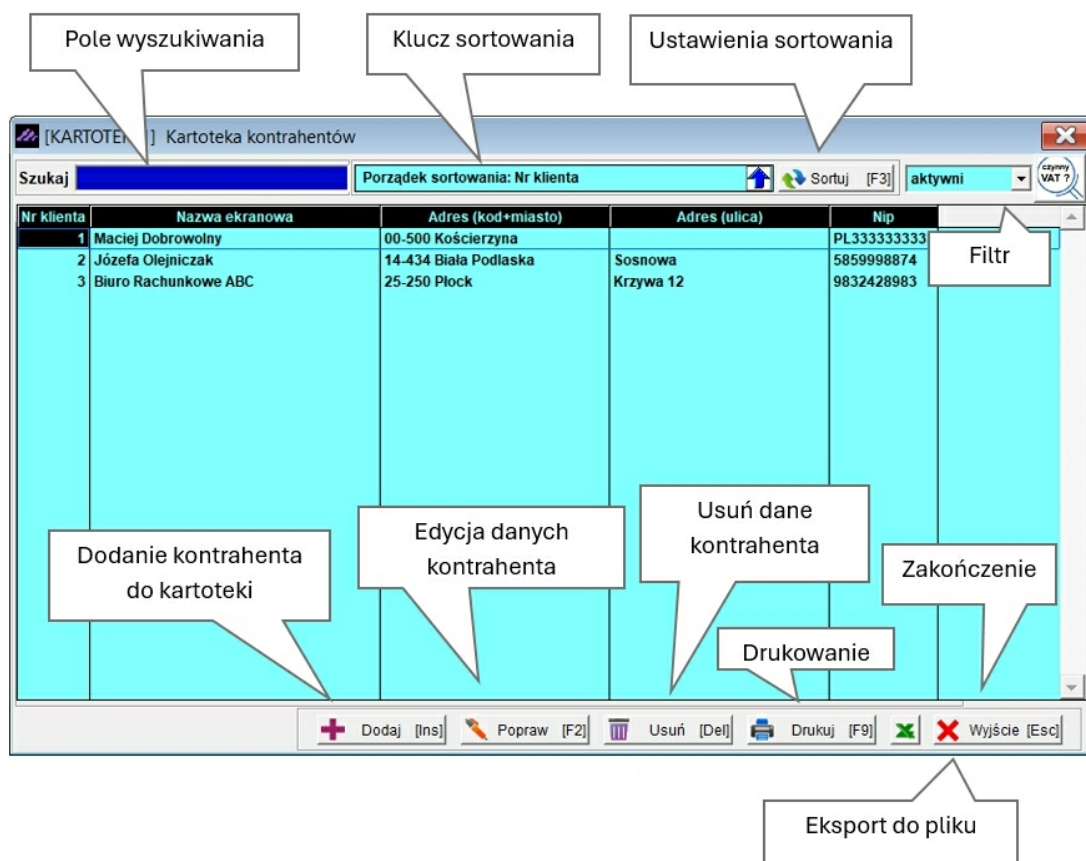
Pole wyszukiwania

Klucz sortowania

Ustawienia sortowania

[KARTOTE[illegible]] Kartoteka kontrahentów

Szukaj

Porządek sortowania: Nr klienta

Sortuj [F3]

aktywni

czynny VAT ?

| Nr klienta | Nazwa ekranowa | Adres (kod+miasto) | Adres (ulica) | Nip |
|---|---|---|---|---|
| 1 | Maciej Dobrowolny | 00-500 Kościerzyna | | PL333333333 |
| 2 | Józefa Olejniczak | 14-434 Biała Podlaska | Sosnowa | 5859998874 |
| 3 | Biuro Rachunkowe ABC | 25-250 Płock | Krzywa 12 | 9832428983 |

Filtr

Dodanie kontrahenta do kartoteki

Edycja danych kontrahenta

Usuń dane kontrahenta

Zakończenie

Drukowanie

Dodaj [Ins]

Popraw [F2]

Usuń [Del]

Drukuj [F9]

Wyjście [Esc]

Eksport do pliku